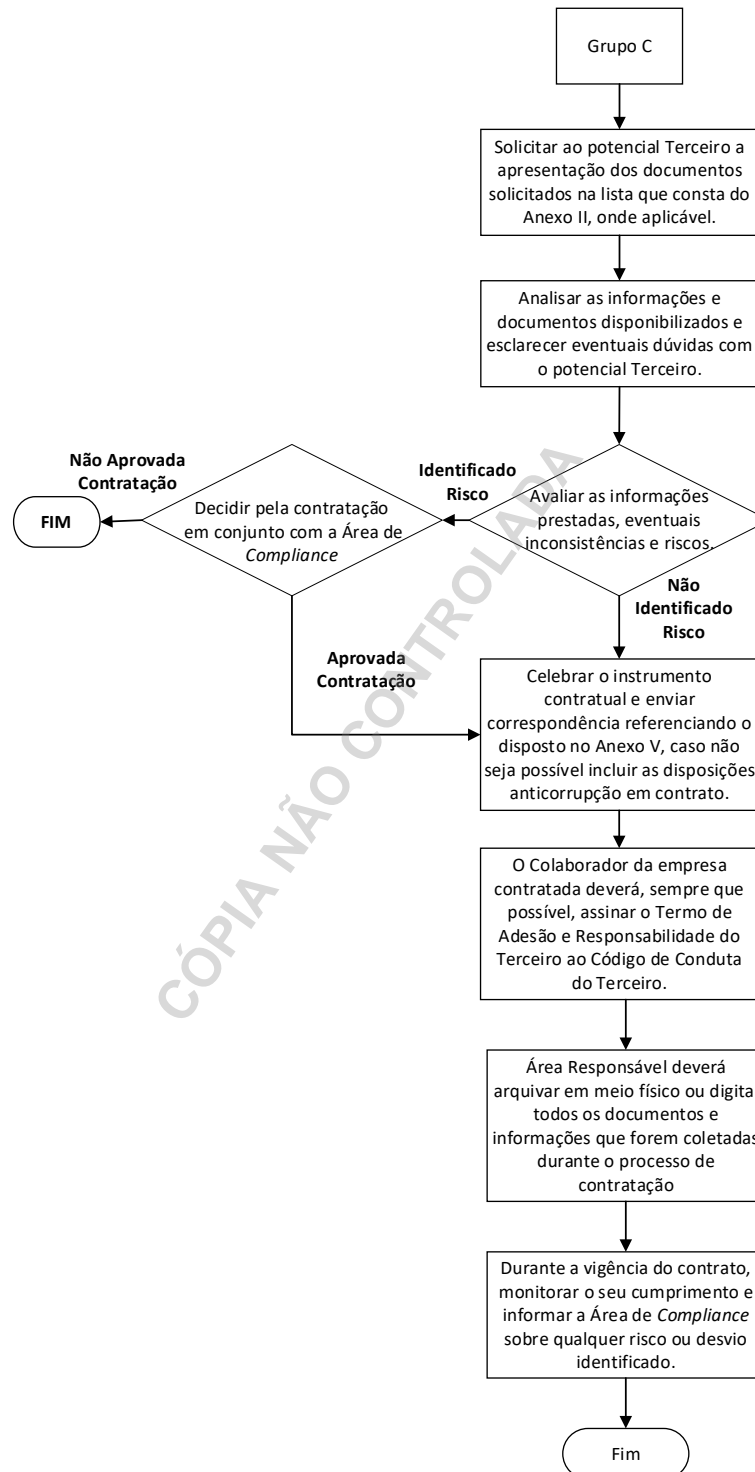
Grupo C

Solicitar ao potencial Terceiro a apresentação dos documentos solicitados na lista que consta do Anexo II, onde aplicável.

Analisar as informações e documentos disponibilizados e esclarecer eventuais dúvidas com o potencial Terceiro.

Avaliar as informações prestadas, eventuais inconsistências e riscos.

Identificado Risco

Decidir pela contratação em conjunto com a Área de *Compliance*

Não Aprovada Contratação

FIM

Não Identificado Risco

Aprovada Contratação

Celebrar o instrumento contratual e enviar correspondência referenciando o disposto no Anexo V, caso não seja possível incluir as disposições anticorrupção em contrato.

O Colaborador da empresa contratada deverá, sempre que possível, assinar o Termo de Adesão e Responsabilidade do Terceiro ao Código de Conduta do Terceiro.

Área Responsável deverá arquivar em meio físico ou digital todos os documentos e informações que forem coletadas durante o processo de contratação

Durante a vigência do contrato, monitorar o seu cumprimento e informar a Área de *Compliance* sobre qualquer risco ou desvio identificado.

Fim

CÓPIA NÃO CONTROLADA